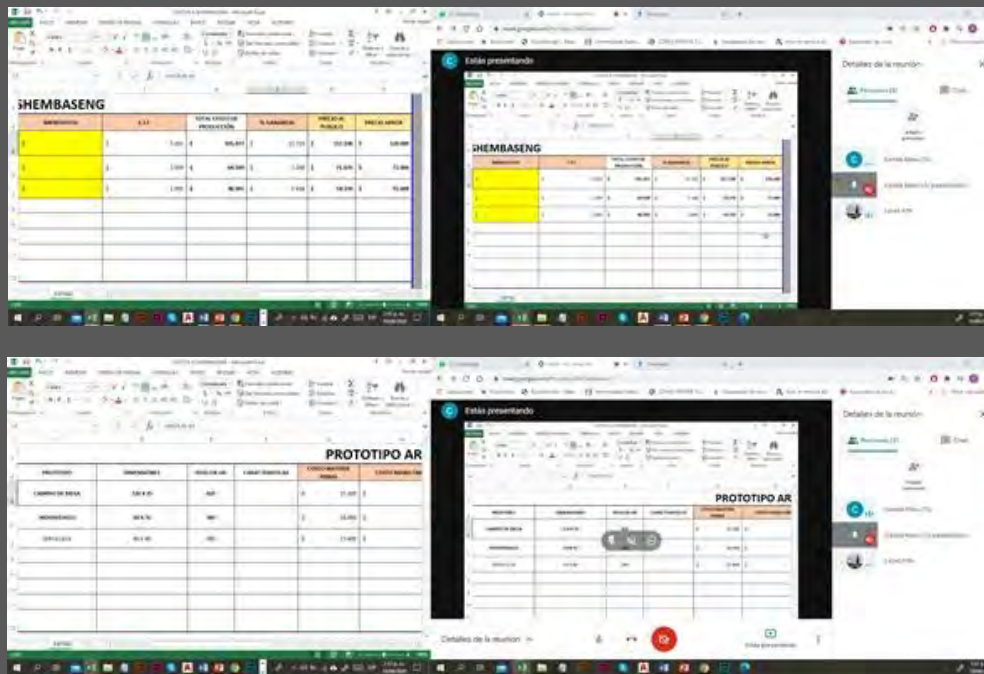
SHEMBASENG

| IMPREVISTOS | C.T.T | TOTAL COSTO DE PRODUCCIÓN | % GANANCIA | PRECIO AL PUBLICO | PRECIO ARROX |
|---|---|---|---|---|---|
| $ | $ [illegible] | $ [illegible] | $ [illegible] | $ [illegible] | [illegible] |
| $ | $ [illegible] | $ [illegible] | $ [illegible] | $ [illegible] | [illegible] |
| $ | $ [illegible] | $ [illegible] | $ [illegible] | $ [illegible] | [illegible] |

Estás presentando

Detalles de la reunión

Personas

Chat

SHEMBASENG

PROTOTIPO AR

| PROTOTIPO | DIMENSIONES | NIVEL DE AR | CARACTERISTICAS | COSTO MATERIA PRIMA | COSTO MANO DE |
|---|---|---|---|---|---|
| CAMPAÑO DE MESA | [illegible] | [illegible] | | $ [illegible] | $ |
| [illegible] | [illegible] | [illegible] | | $ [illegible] | $ |
| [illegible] | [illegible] | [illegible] | | $ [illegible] | $ |

Estás presentando

Detalles de la reunión

Personas

Chat

PROTOTIPO AR

Detalles de la reunión